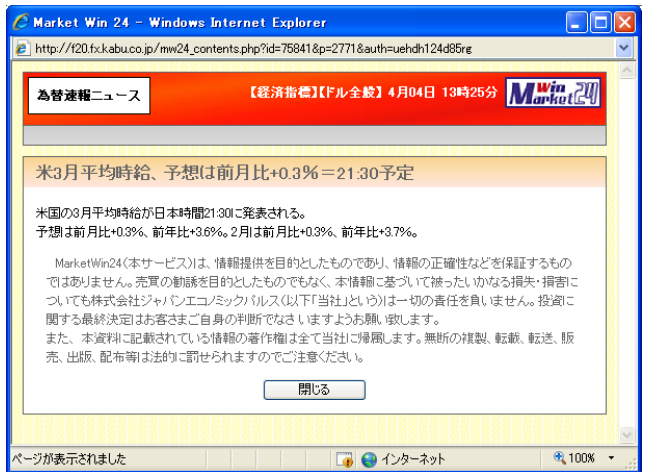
Market Win 24 - Windows Internet Explorer

http://f20.fx.kabu.co.jp/mw24_contents.php?id=75841&p=2771&auth=uehdh124d85rg

為替速報ニュース

【経済指標】【ドル全般】 4月04日 13時25分

Win Market 24

米3月平均時給、予想は前月比+0.3%＝21:30予定

米国の3月平均時給が日本時間21:30に発表される。
予想は前月比+0.3%、前年比+3.6%。2月は前月比+0.3%、前年比+3.7%。

MarketWin24(本サービス)は、情報提供を目的としたものであり、情報の正確性などを保証するものではありません。売買の勧誘を目的としたものでもなく、本情報に基づいて被ったいかなる損失・損害についても株式会社ジャパンエコノミックパルス(以下「当社」という)は一切の責任を負いません。投資に関する最終決定はお客さまご自身の判断でなさいますようお願い致します。
また、本資料に記載されている情報の著作権は全て当社に帰属します。無断の複製、転載、転送、販売、出版、配布等は法的に罰せられますのでご注意ください。

閉じる

ページが表示されました

インターネット

100%